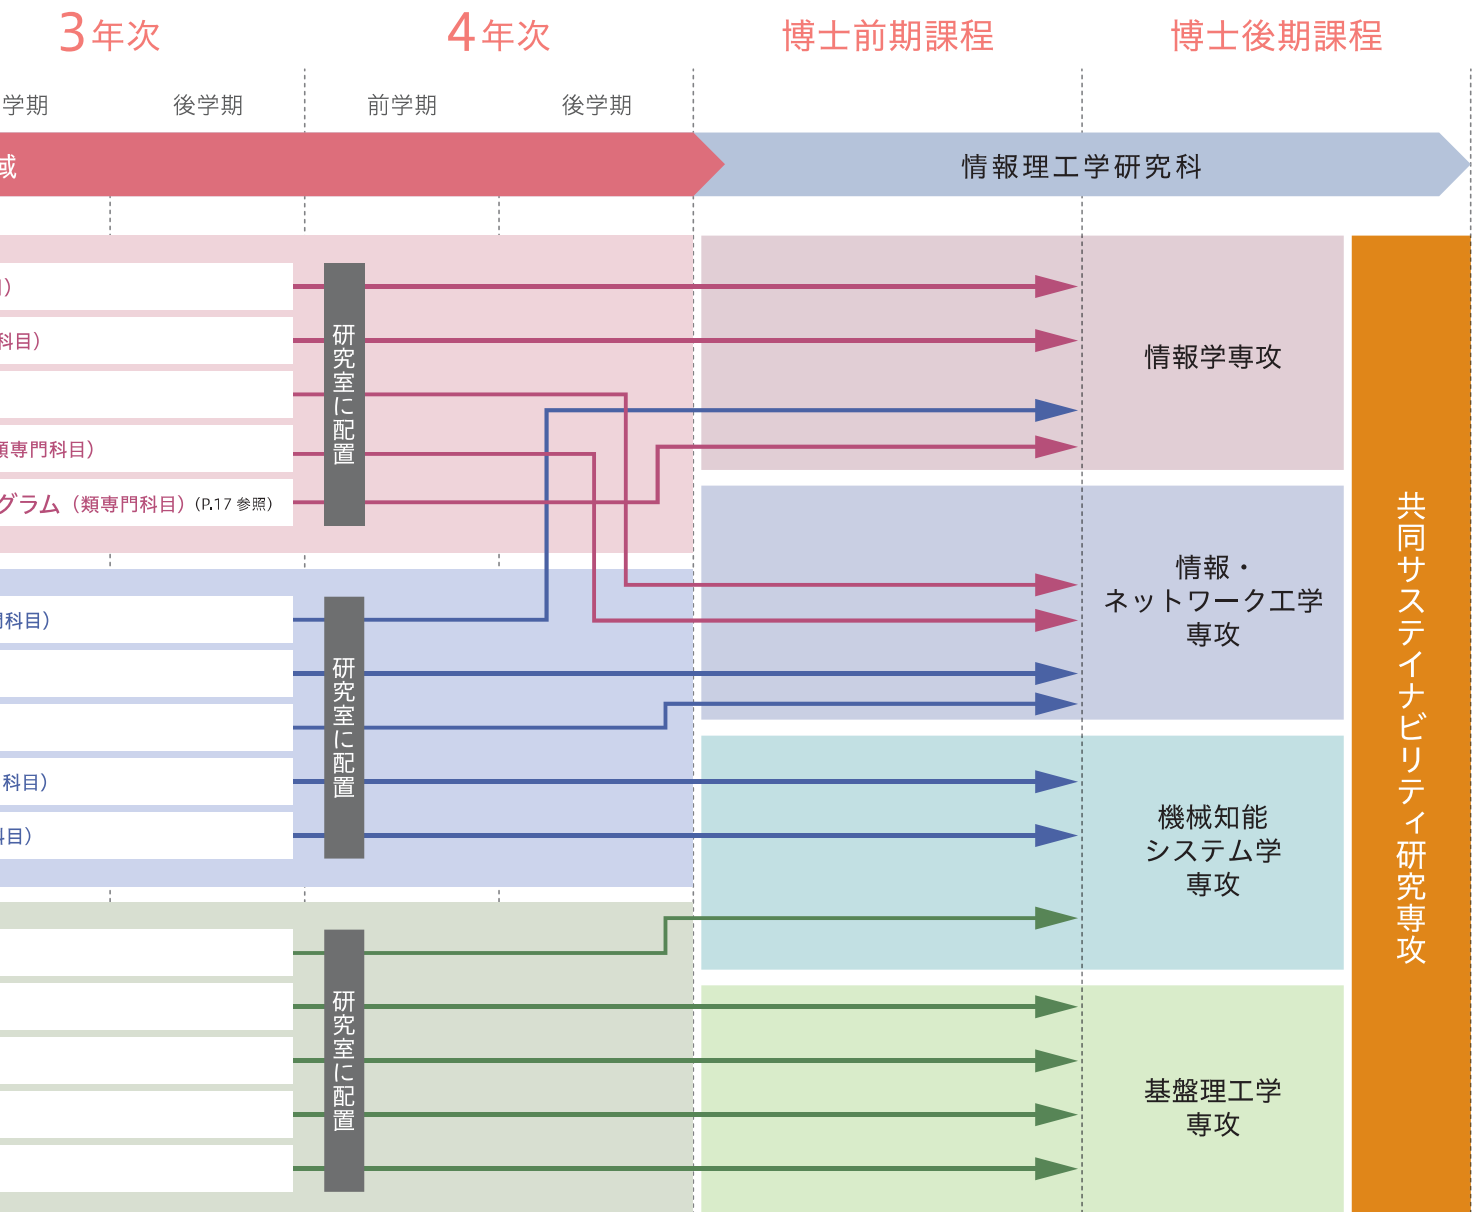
3年次

4年次

博士前期課程

博士後期課程

学期

後学期

前学期

後学期

域

情報理工学研究科

)

科目)

類専門科目)

グラム(類専門科目)(P.17 参照)

研究室に配置

情報学専攻

科目)

科目)

目)

研究室に配置

情報・ネットワーク工学専攻

機械知能システム学専攻

研究室に配置

基盤理工学専攻

共同サステイナビリティ研究専攻